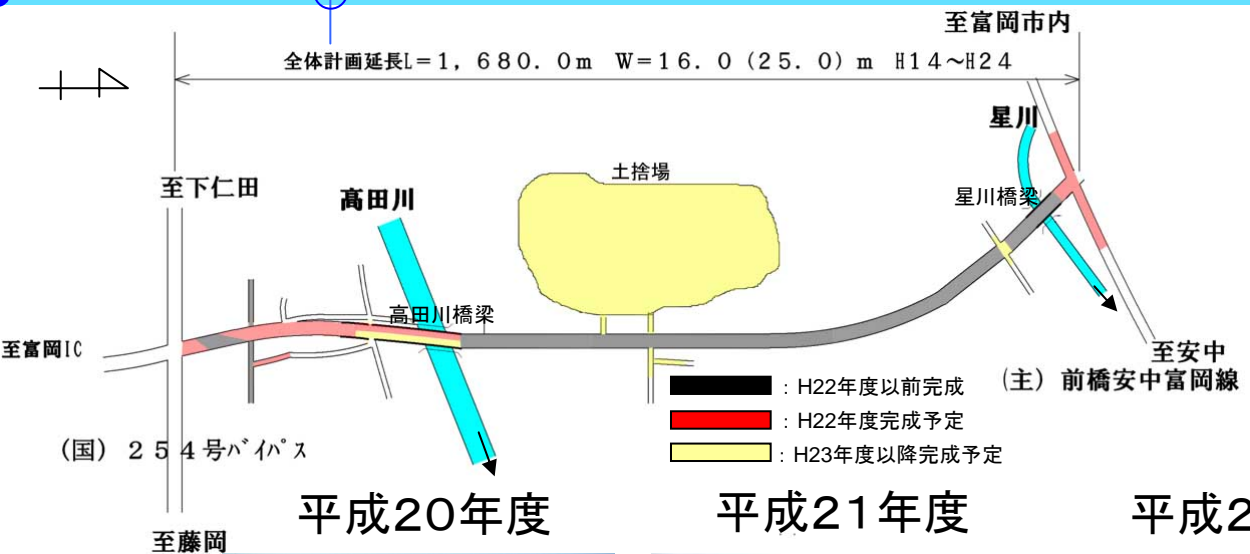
至富岡市内

全体計画延長L＝1，680．0m　W＝16．0（25．0）m　H14～H24

星川

土捨場

星川橋梁

至下仁田

高田川

高田川橋梁

至富岡IC

至安中

（主）前橋安中富岡線

：H22年度以前完成

：H22年度完成予定

：H23年度以降完成予定

（国）２５４号バイパス

平成20年度

平成21年度

平成2

至藤岡